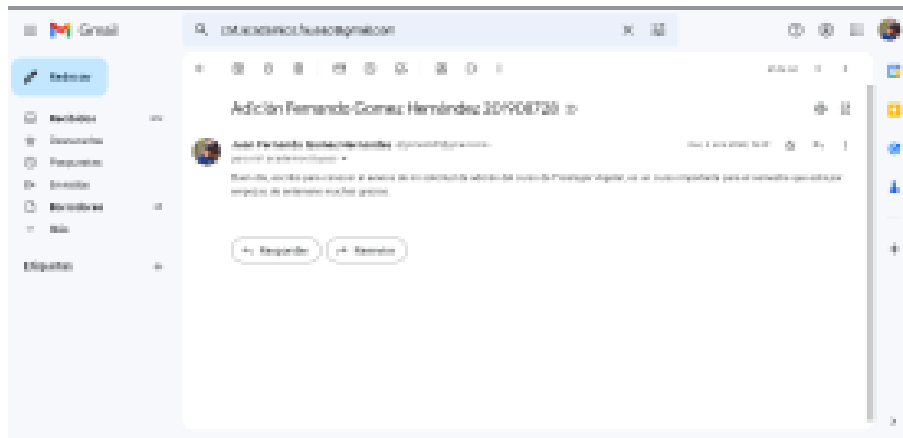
Gmail

cse.academico.fusece@gmail.com

Redactar

Recibidos
Destacados
Pospuestos
Enviados
Borradores
Más

Etiquetas

Adición Fernando Gomez Hernández 201908739

José Fernando Gomez Hernández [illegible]
para mí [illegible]

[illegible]

Responder
Reenviar